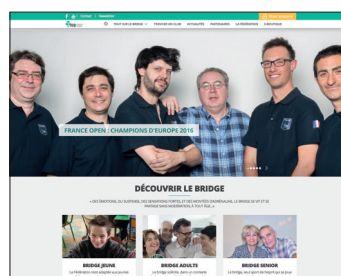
Contact | Newsletter

TOUT SUR LE BRIDGE | TROUVER UN CLUB | ACTUALITÉS | PARTENAIRES | LA FÉDÉRATION | E-BOUTIQUE

FRANCE OPEN : CHAMPIONS D'EUROPE 2016

DÉCOUVRIR LE BRIDGE

« DES ÉMOTIONS, DU SUSPENSE, DES SENSATIONS FORTES, ET DES MONTÉES D'ADRÉNALINE, LE BRIDGE SE VIT ET SE PARTAGE SANS MODÉRATION, À TOUT ÂGE »

BRIDGE JEUNE
La Fédération vous adapte aux jeunes

BRIDGE ADULTE
Le bridge, activité, dans un contexte

BRIDGE SENIOR
Le bridge, sans sport de l'esprit par ce que